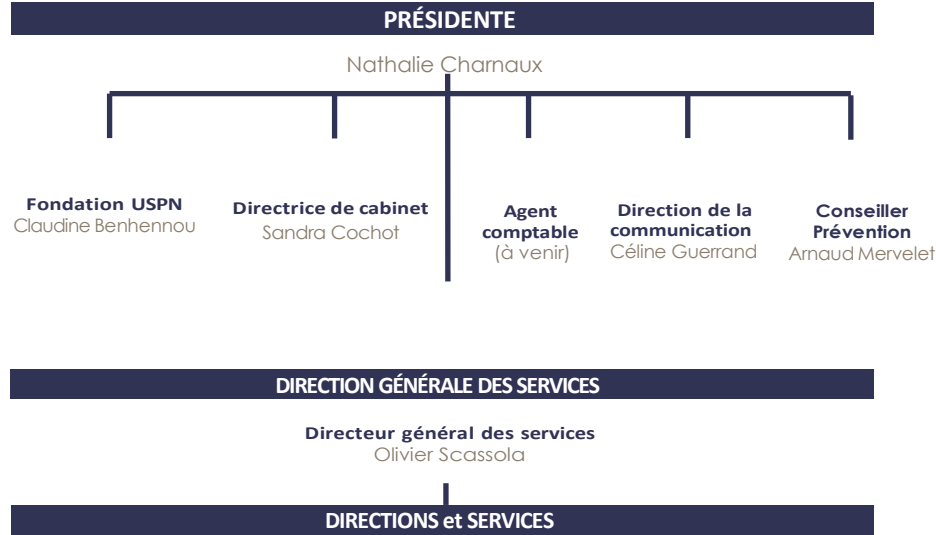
PRÉSIDENTE

Nathalie Charnaux

Fondation USPN
Claudine Benhennou

Directrice de cabinet
Sandra Cochot

Agent comptable
(à venir)

Direction de la communication
Céline Guerrand

Conseiller Prévention
Arnaud Mervelet

DIRECTION GÉNÉRALE DES SERVICES

Directeur général des services
Olivier Scassola

DIRECTIONS et SERVICES